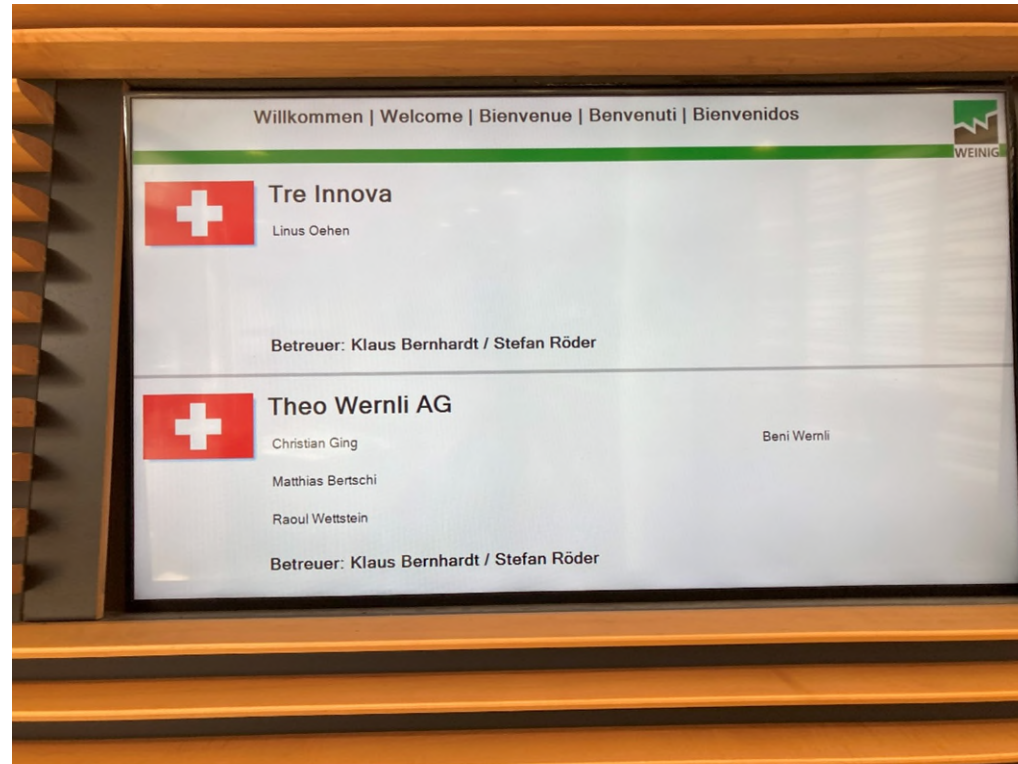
Willkommen | Welcome | Bienvenue | Benvenuti | Bienvenidos

WEINIG

Tre Innova

Linus Oehen

Betreuer: Klaus Bernhardt / Stefan Röder

Theo Wernli AG

Christian Ging

Beni Wernli

Matthias Bertschi

Raoul Wettstein

Betreuer: Klaus Bernhardt / Stefan Röder